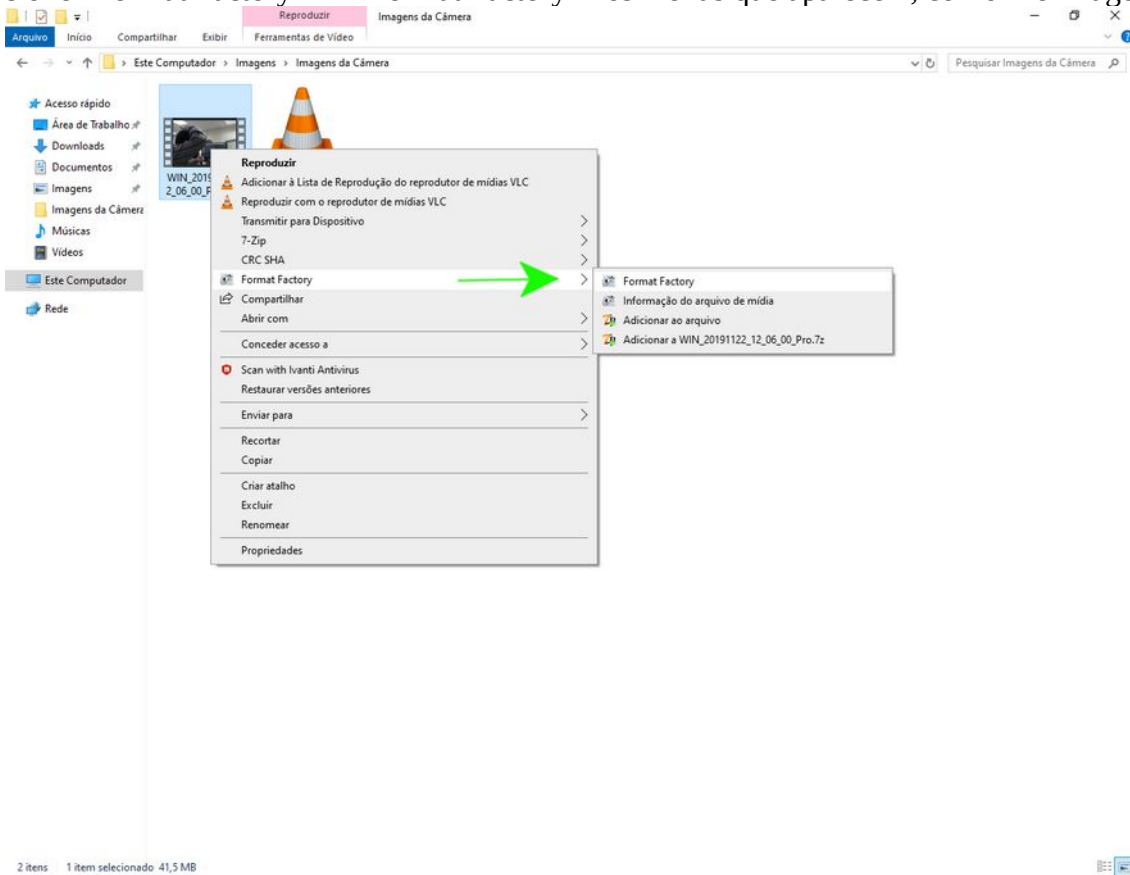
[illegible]

Reproduzir
Imagens da Câmera

Arquivo Início Compartilhar Exibir Ferramentas de Vídeo

Este Computador > Imagens > Imagens da Câmera

Pesquisar Imagens da Câmera

Acesso rápido
Área de Trabalho
Downloads
Documentos
Imagens
Imagens da Câmera
Músicas
Vídeos
Este Computador
Rede

WIN_2019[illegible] 2_06_00_P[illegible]

Reproduzir
Adicionar à Lista de Reprodução do reprodutor de mídias VLC
Reproduzir com o reprodutor de mídias VLC
Transmitir para Dispositivo
7-Zip
CRC SHA
Format Factory
Compartilhar
Abrir com
Conceder acesso a
Scan with Ivanti Antivirus
Restaurar versões anteriores
Enviar para
Recortar
Copiar
Criar atalho
Excluir
Renomear
Propriedades

Format Factory
Informação do arquivo de mídia
Adicionar ao arquivo
Adicionar a WIN_20191122_12_06_00_Pro.7z

2 itens 1 item selecionado 41,5 MB